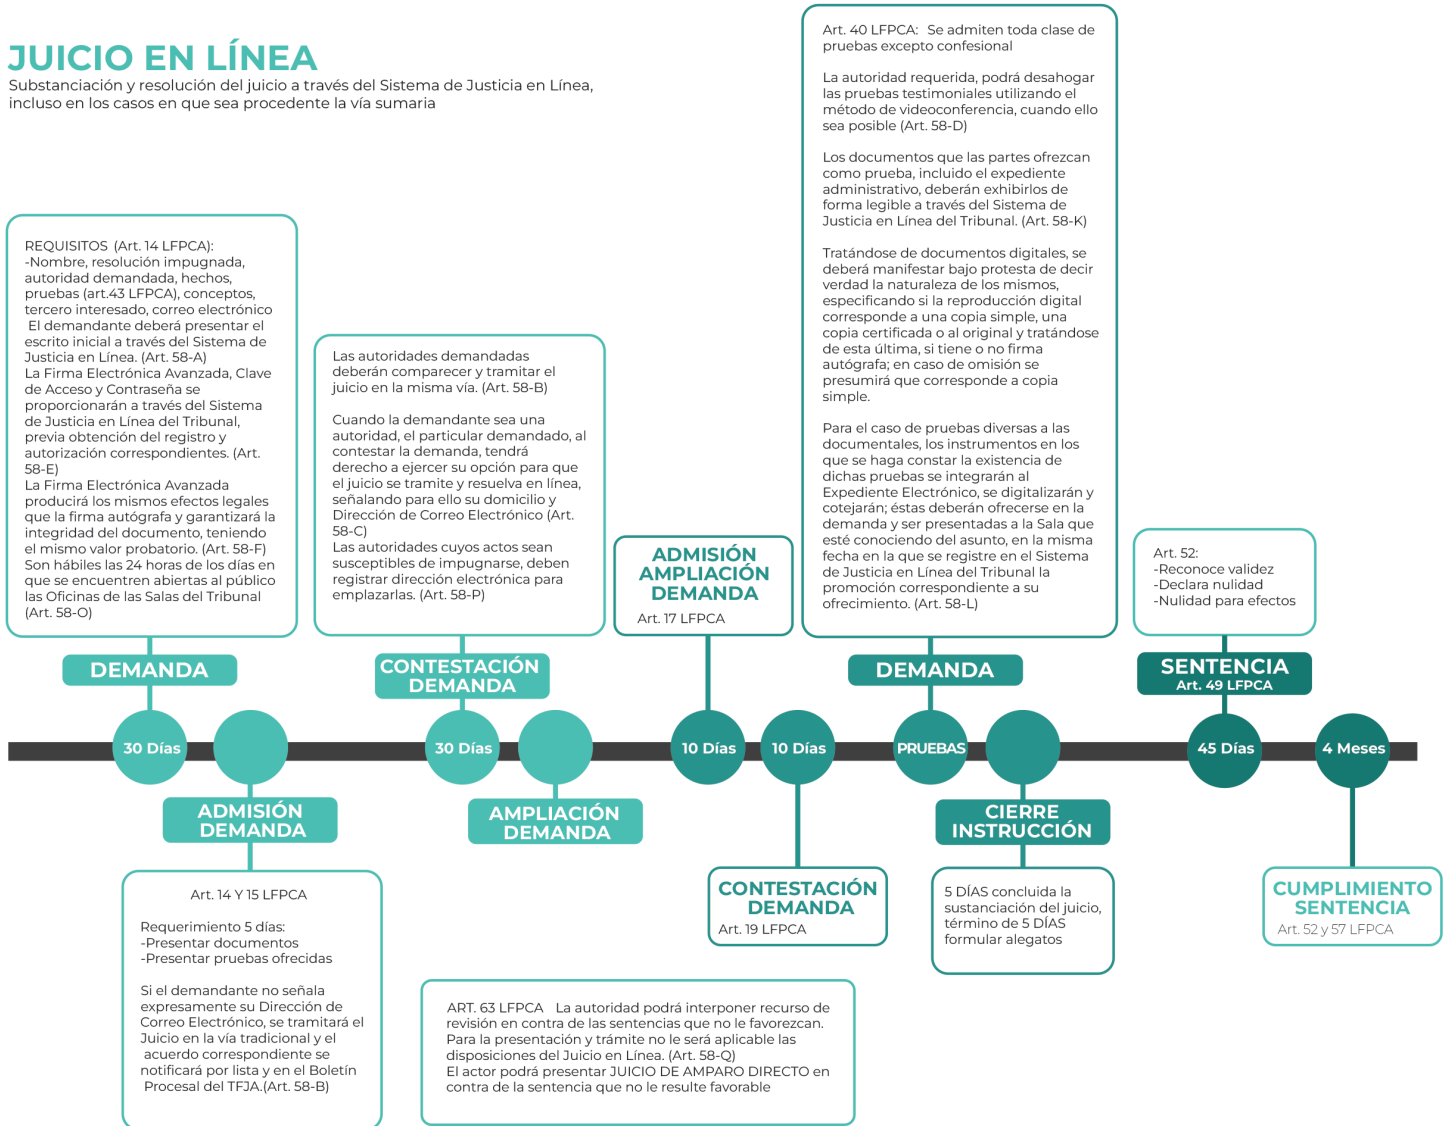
JUICIO EN LÍNEA
Substanciación y resolución del juicio a través del Sistema de Justicia en Línea, incluso en los casos en que sea procedente la vía sumaria

REQUISITOS (Art. 14 LFPCA):
-Nombre, resolución impugnada, autoridad demandada, hechos, pruebas (art.43 LFPCA), conceptos, tercero interesado, correo electrónico
El demandante deberá presentar el escrito inicial a través del Sistema de Justicia en Línea. (Art. 58-A)
La Firma Electrónica Avanzada, Clave de Acceso y Contraseña se proporcionarán a través del Sistema de Justicia en Línea del Tribunal, previa obtención del registro y autorización correspondientes. (Art. 58-E)
La Firma Electrónica Avanzada producirá los mismos efectos legales que la firma autógrafa y garantizará la integridad del documento, teniendo el mismo valor probatorio. (Art. 58-F)
Son hábiles las 24 horas de los días en que se encuentren abiertas al público las Oficinas de las Salas del Tribunal (Art. 58-O)

Las autoridades demandadas deberán comparecer y tramitar el juicio en la misma vía. (Art. 58-B)

Cuando la demandante sea una autoridad, el particular demandado, al contestar la demanda, tendrá derecho a ejercer su opción para que el juicio se tramite y resuelva en línea, señalando para ello su domicilio y Dirección de Correo Electrónico (Art. 58-C)
Las autoridades cuyos actos sean susceptibles de impugnarse, deben registrar dirección electrónica para emplazarlas. (Art. 58-P)

ADMISIÓN AMPLIACIÓN DEMANDA
Art. 17 LFPCA

Art. 40 LFPCA: Se admiten toda clase de pruebas excepto confesional

La autoridad requerida, podrá desahogar las pruebas testimoniales utilizando el método de videoconferencia, cuando ello sea posible (Art. 58-D)

Los documentos que las partes ofrezcan como prueba, incluido el expediente administrativo, deberán exhibirlos de forma legible a través del Sistema de Justicia en Línea del Tribunal. (Art. 58-K)

Tratándose de documentos digitales, se deberá manifestar bajo protesta de decir verdad la naturaleza de los mismos, especificando si la reproducción digital corresponde a una copia simple, una copia certificada o al original y tratándose de esta última, si tiene o no firma autógrafa; en caso de omisión se presumirá que corresponde a copia simple.

Para el caso de pruebas diversas a las documentales, los instrumentos en los que se haga constar la existencia de dichas pruebas se integrarán al Expediente Electrónico, se digitalizarán y cotejarán; éstas deberán ofrecerse en la demanda y ser presentadas a la Sala que esté conociendo del asunto, en la misma fecha en la que se registre en el Sistema de Justicia en Línea del Tribunal la promoción correspondiente a su ofrecimiento. (Art. 58-L)

Art. 52:
-Reconoce validez
-Declara nulidad
-Nulidad para efectos

DEMANDA
CONTESTACIÓN DEMANDA
DEMANDA
SENTENCIA
Art. 49 LFPCA

30 Días
30 Días
10 Días
10 Días
PRUEBAS
45 Días
4 Meses

ADMISIÓN DEMANDA
AMPLIACIÓN DEMANDA
CIERRE INSTRUCCIÓN

Art. 14 Y 15 LFPCA

Requerimiento 5 días:
-Presentar documentos
-Presentar pruebas ofrecidas

Si el demandante no señala expresamente su Dirección de Correo Electrónico, se tramitará el Juicio en la vía tradicional y el acuerdo correspondiente se notificará por lista y en el Boletín Procesal del TFJA.(Art. 58-B)

CONTESTACIÓN DEMANDA
Art. 19 LFPCA

5 DÍAS concluida la sustanciación del juicio, término de 5 DÍAS formular alegatos

CUMPLIMIENTO SENTENCIA
Art. 52 y 57 LFPCA

ART. 63 LFPCA La autoridad podrá interponer recurso de revisión en contra de las sentencias que no le favorezcan. Para la presentación y trámite no le será aplicable las disposiciones del Juicio en Línea. (Art. 58-Q)
El actor podrá presentar JUICIO DE AMPARO DIRECTO en contra de la sentencia que no le resulte favorable